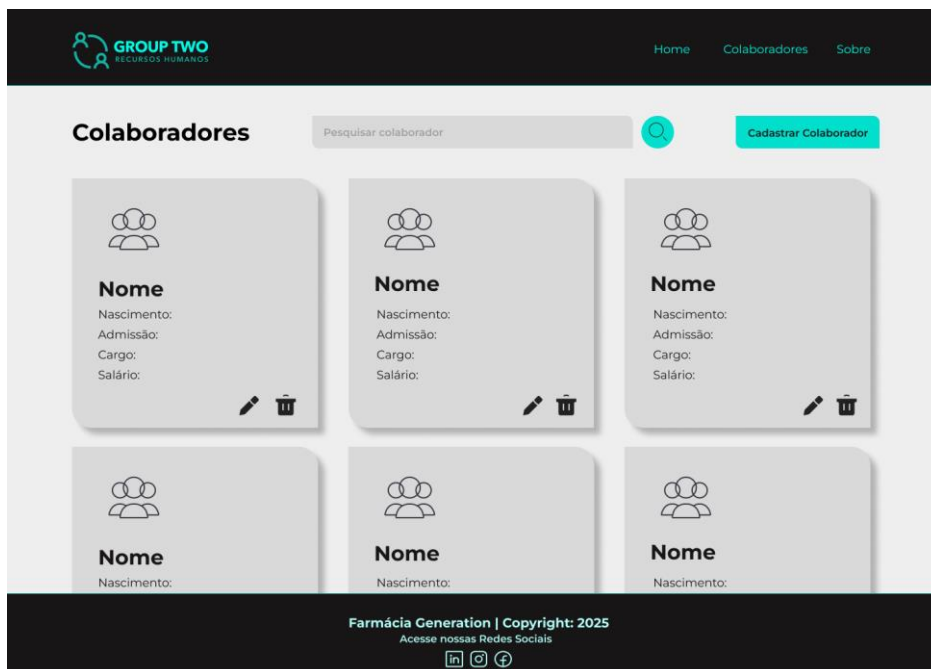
GROUP TWO
RECURSOS HUMANOS

Home Colaboradores Sobre

Colaboradores

Pesquisar colaborador

Cadastrar Colaborador

Nome
Nascimento:
Admissão:
Cargo:
Salário:

Nome
Nascimento:
Admissão:
Cargo:
Salário:

Nome
Nascimento:
Admissão:
Cargo:
Salário:

Nome
Nascimento:

Nome
Nascimento:

Nome
Nascimento:

Farmácia Generation | Copyright: 2025
Acesse nossas Redes Sociais